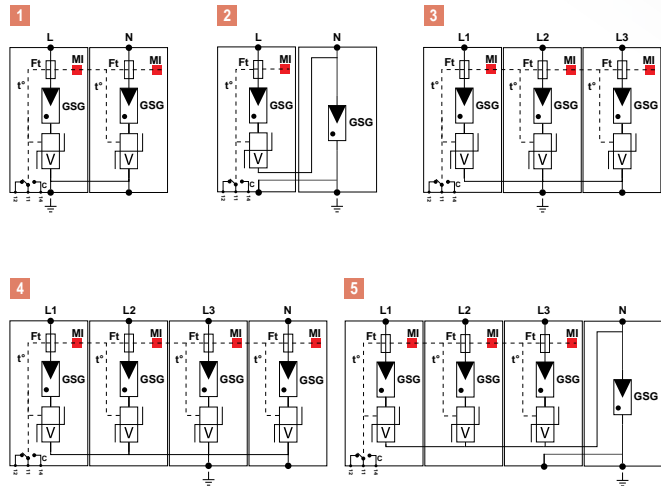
1

L N

Ft MI Ft MI

t° t°

GSG GSG

V V

12 11 14 C

2

L N

Ft MI

t°

GSG GSG

V

12 11 14 C

3

L1 L2 L3

Ft MI Ft MI Ft MI

t° t° t°

GSG GSG GSG

V V V

12 11 14 C

4

L1 L2 L3 N

Ft MI Ft MI Ft MI Ft MI

t° t° t° t°

GSG GSG GSG GSG

V V V V

12 11 14 C

5

L1 L2 L3 N

Ft MI Ft MI Ft MI

t° t° t°

GSG GSG GSG

V V V

12 11 14 C